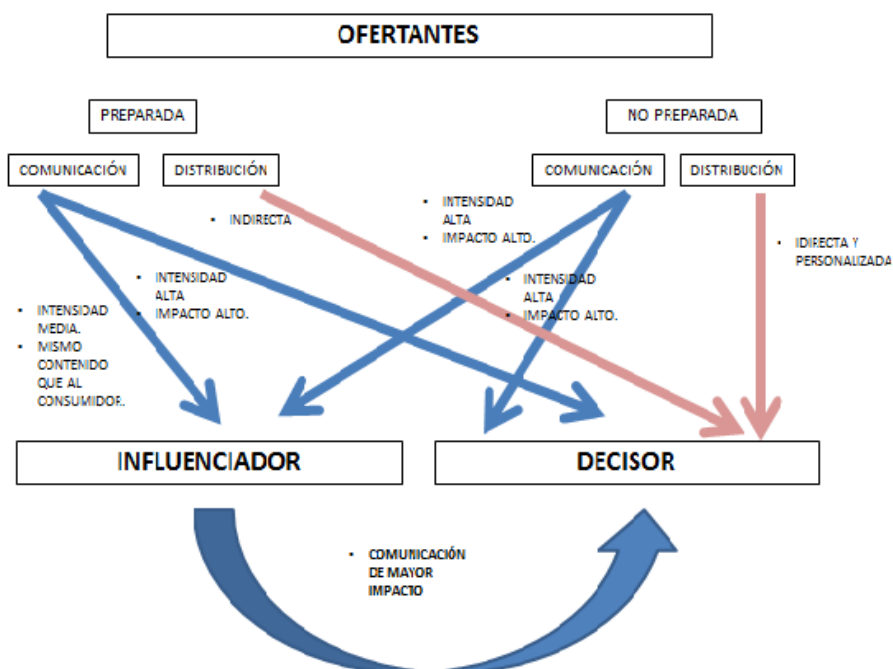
OFERTANTES

PREPARADA

NO PREPARADA

COMUNICACIÓN

DISTRIBUCIÓN

COMUNICACIÓN

DISTRIBUCIÓN

• INDIRECTA

• INTENSIDAD ALTA
• IMPACTO ALTO.

• IDIRECTA Y PERSONALIZADA

• INTENSIDAD ALTA
• IMPACTO ALTO.

• INTENSIDAD ALTA
• IMPACTO ALTO.

• INTENSIDAD MEDIA.
• MISMO CONTENIDO QUE AL CONSUMIDOR.

INFLUENCIADOR

DECISOR

• COMUNICACIÓN DE MAYOR IMPACTO